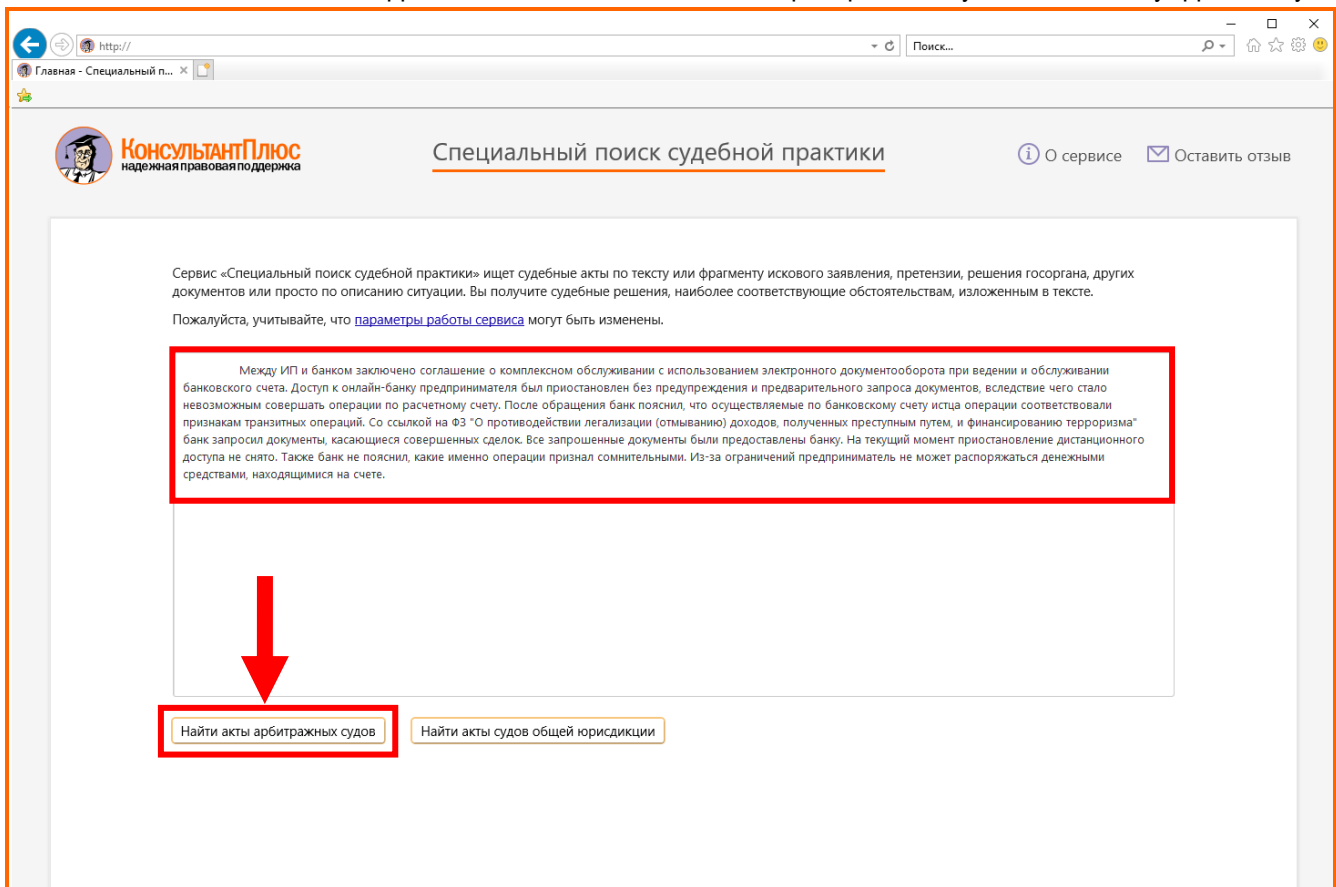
http://

Поиск...

Главная - Специальный п...

КонсультантПлюс
надежная правовая поддержка

Специальный поиск судебной практики

О сервисе

Оставить отзыв

Сервис «Специальный поиск судебной практики» ищет судебные акты по тексту или фрагменту искового заявления, претензии, решения госоргана, других документов или просто по описанию ситуации. Вы получите судебные решения, наиболее соответствующие обстоятельствам, изложенным в тексте.

Пожалуйста, учитывайте, что параметры работы сервиса могут быть изменены.

Между ИП и банком заключено соглашение о комплексном обслуживании с использованием электронного документооборота при ведении и обслуживании банковского счета. Доступ к онлайн-банку предпринимателя был приостановлен без предупреждения и предварительного запроса документов, вследствие чего стало невозможным совершать операции по расчетному счету. После обращения банк пояснил, что осуществляемые по банковскому счету истца операции соответствовали признакам транзитных операций. Со ссылкой на ФЗ "О противодействии легализации (отмыванию) доходов, полученных преступным путем, и финансированию терроризма" банк запросил документы, касающиеся совершенных сделок. Все запрошенные документы были предоставлены банку. На текущий момент приостановление дистанционного доступа не снято. Также банк не пояснил, какие именно операции признал сомнительными. Из-за ограничений предприниматель не может распоряжаться денежными средствами, находящимися на счете.

Найти акты арбитражных судов

Найти акты судов общей юрисдикции